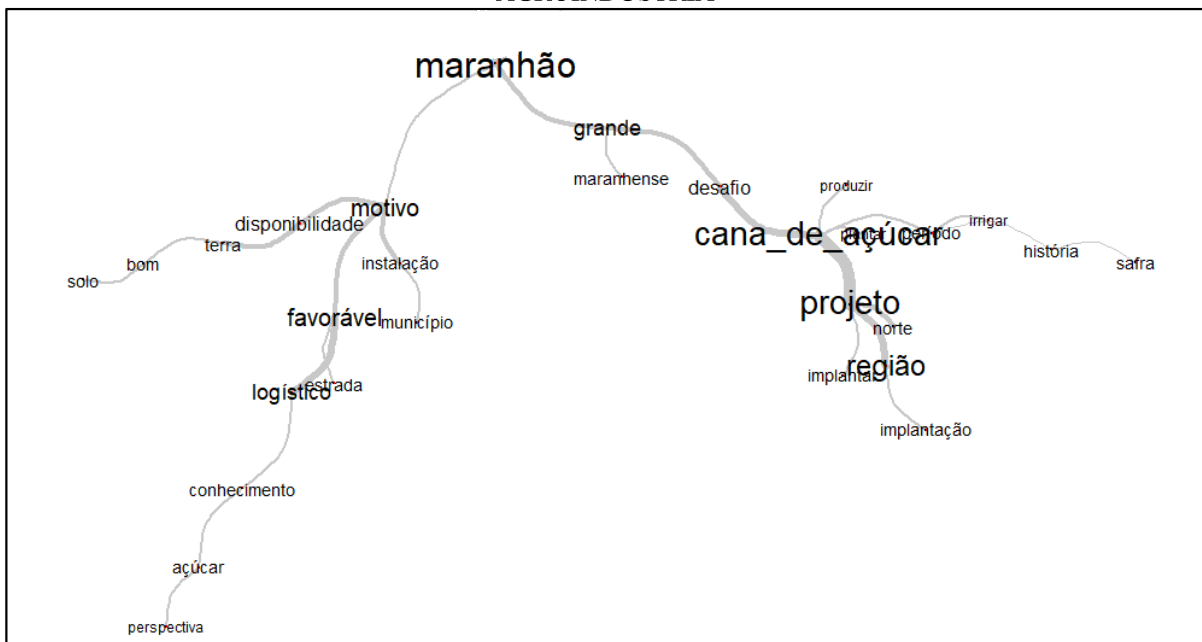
maranhão

grande

maranhense

desafio

produzir

motivo

disponibilidade

terra

bom

solo

instalação

cana_de_açúcar

irrigar

história

safra

período

projeto

norte

favorável

município

região

implantar

logístico

estrada

implantação

conhecimento

açúcar

perspectiva